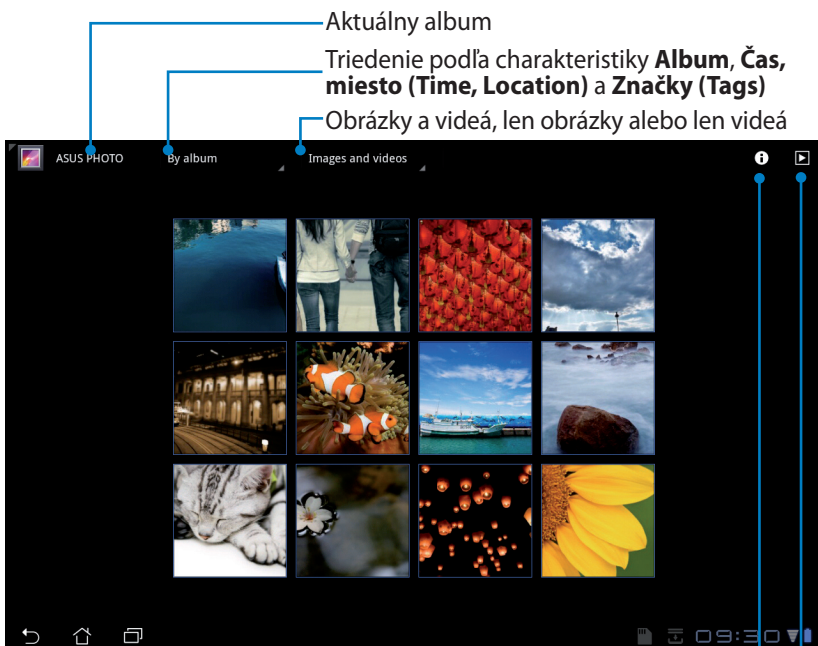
Aktuálny album

Triedenie podľa charakteristiky **Album**, **Čas, miesto (Time, Location)** a **Značky (Tags)**

Obrázky a videá, len obrázky alebo len videá

ASUS PHOTO

By album

Images and videos

09:30